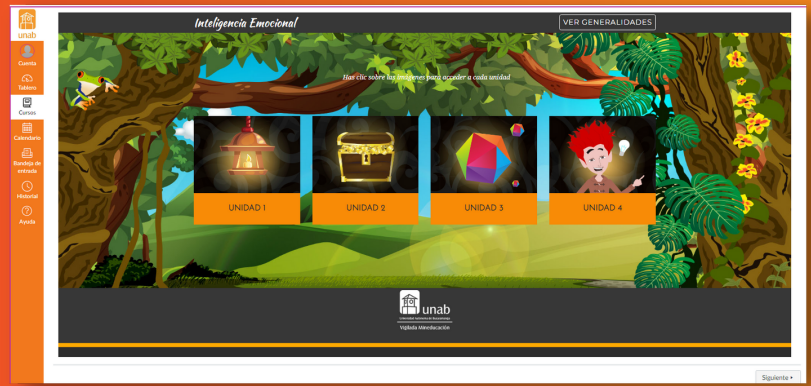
unab
Cuenta
Tablero
Cursos
Calendario
Bandeja de entrada
Historial
Ayuda

Inteligencia Emocional
VER GENERALIDADES

Has clic sobre las imágenes para acceder a cada unidad

UNIDAD 1
UNIDAD 2
UNIDAD 3
UNIDAD 4

unab
Universidad Autónoma de Bucaramanga
Vigilada Mineducación

Siguiente ▸